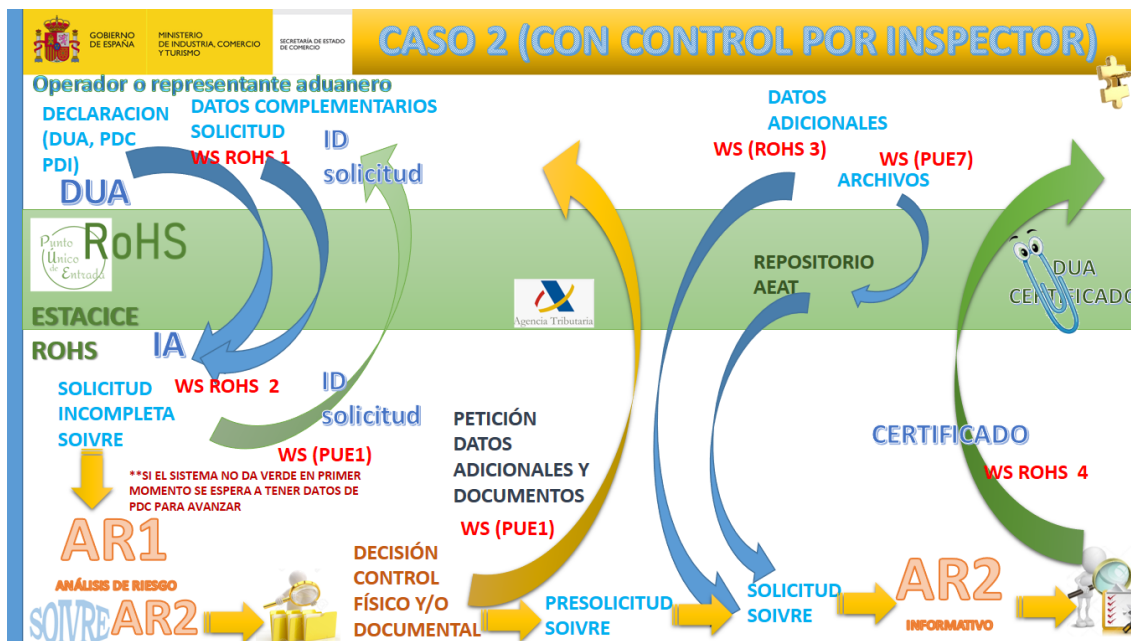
GOBIERNO DE ESPAÑA
MINISTERIO DE INDUSTRIA, COMERCIO Y TURISMO
SECRETARÍA DE ESTADO DE COMERCIO

CASO 2 (CON CONTROL POR INSPECTOR)

Operador o representante aduanero

DECLARACION (DUA, PDC PDI)

DATOS COMPLEMENTARIOS SOLICITUD

WS ROHS 1

ID solicitud

DUA

DATOS ADICIONALES

WS (ROHS 3)

WS (PUE7)

ARCHIVOS

Punto Único de Entrada

RoHS

REPOSITORIO AEAT

DUA CERTIFICADO

ESTACICE ROHS

Agencia Tributaria

IA

SOLICITUD INCOMPLETA SOIVRE

WS ROHS 2

ID solicitud

WS (PUE1)

PETICIÓN DATOS ADICIONALES Y DOCUMENTOS

CERTIFICADO

WS ROHS 4

**SI EL SISTEMA NO DA VERDE EN PRIMER MOMENTO SE ESPERA A TENER DATOS DE PDC PARA AVANZAR

WS (PUE1)

AR1

ANÁLISIS DE RIESGO

SOIVRE AR2

DECISIÓN CONTROL FÍSICO Y/O DOCUMENTAL

PRESOLICITUD SOIVRE

SOLICITUD SOIVRE

AR2

INFORMATIVO